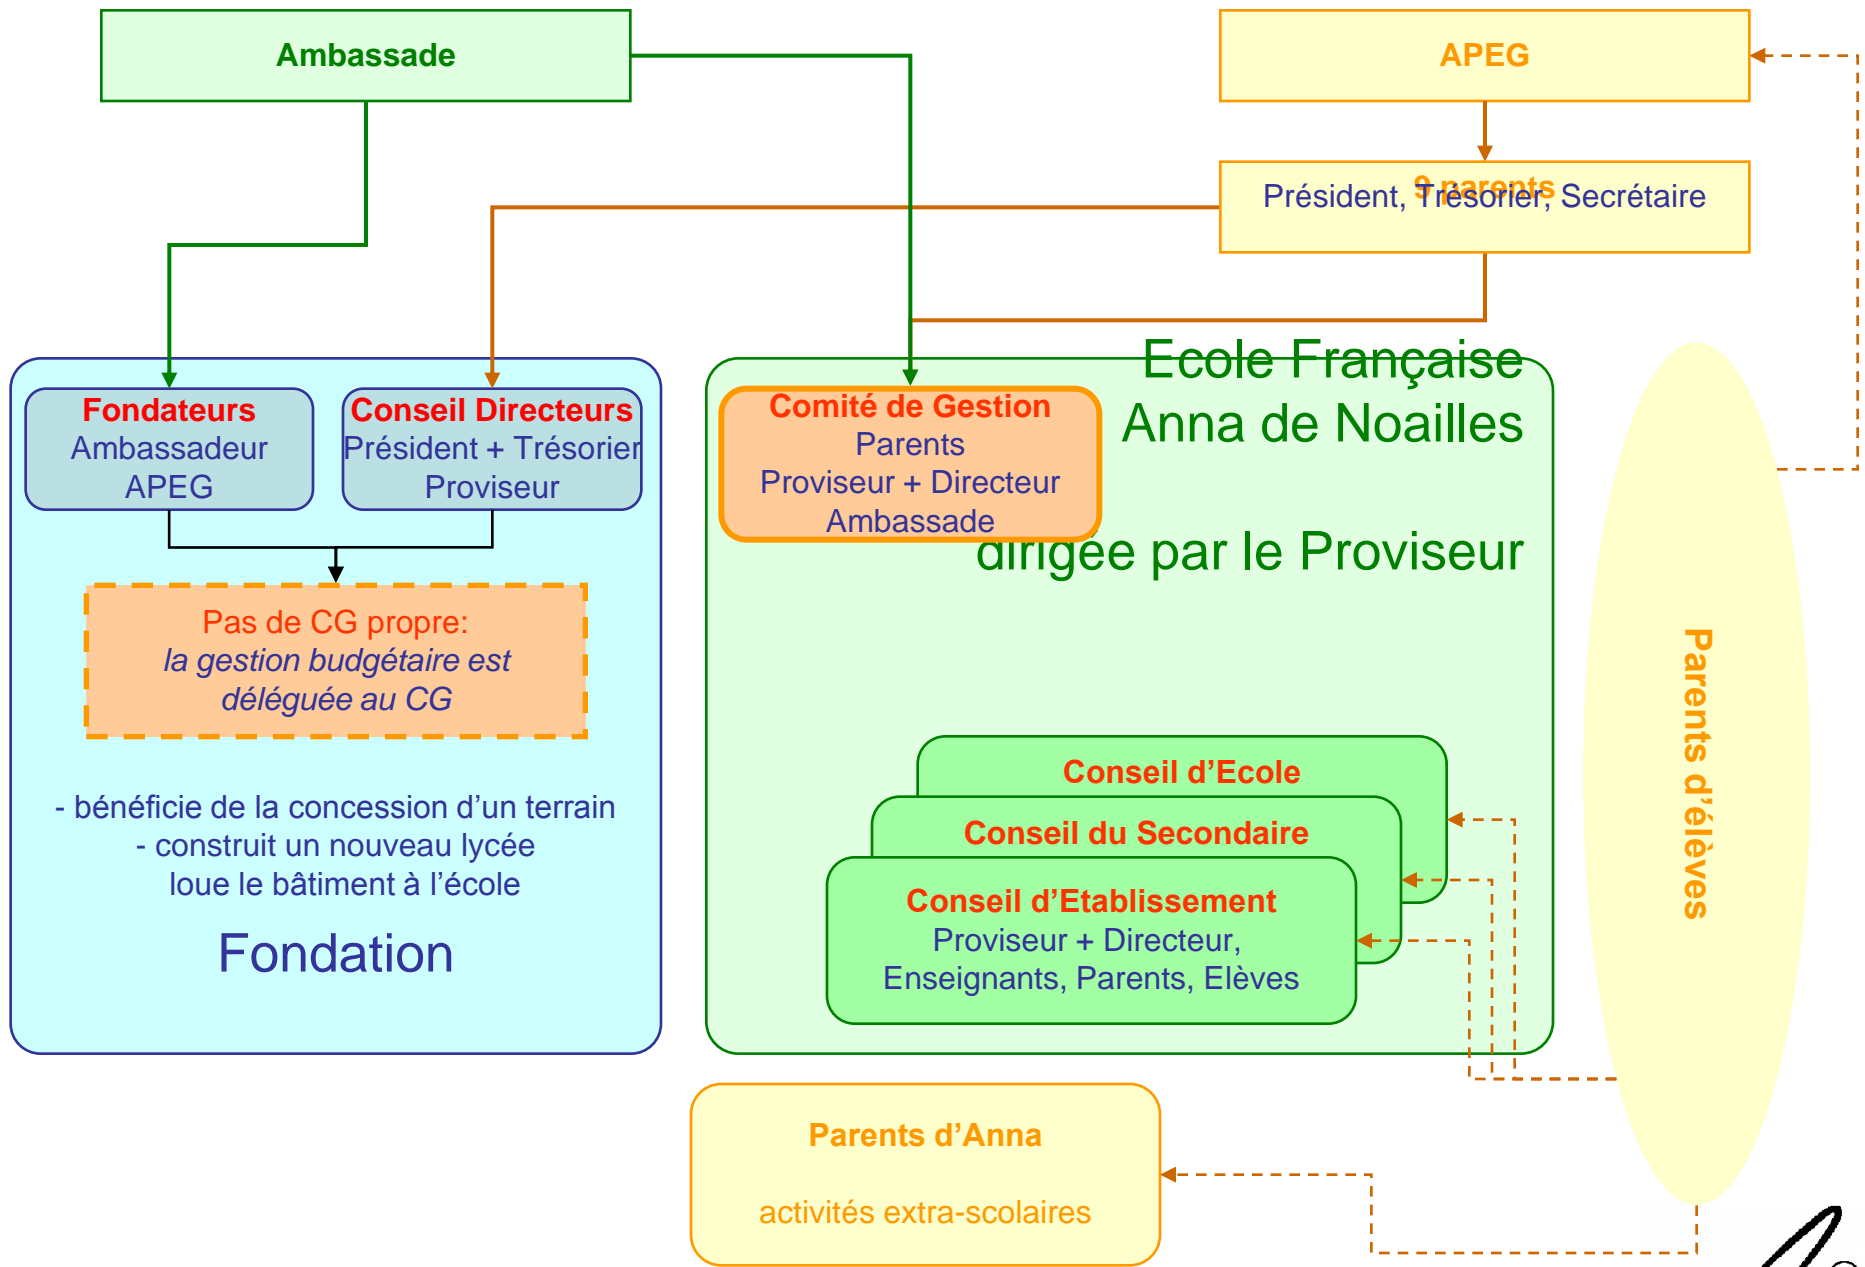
Ambassade

APEG

9 parents

Président, Trésorier, Secrétaire

Fondateurs
Ambassadeur
APEG

Conseil Directeurs
Président + Trésorier
Proviseur

Pas de CG propre:
*la gestion budgétaire est déléguée au CG*

- bénéficie de la concession d'un terrain
- construit un nouveau lycée
loue le bâtiment à l'école

Fondation

Ecole Française
Anna de Noailles

Comité de Gestion
Parents
Proviseur + Directeur
Ambassade

dirigée par le Proviseur

Conseil d'Ecole

Conseil du Secondaire

Conseil d'Etablissement
Proviseur + Directeur,
Enseignants, Parents, Elèves

Parents d'élèves

Parents d'Anna

activités extra-scolaires